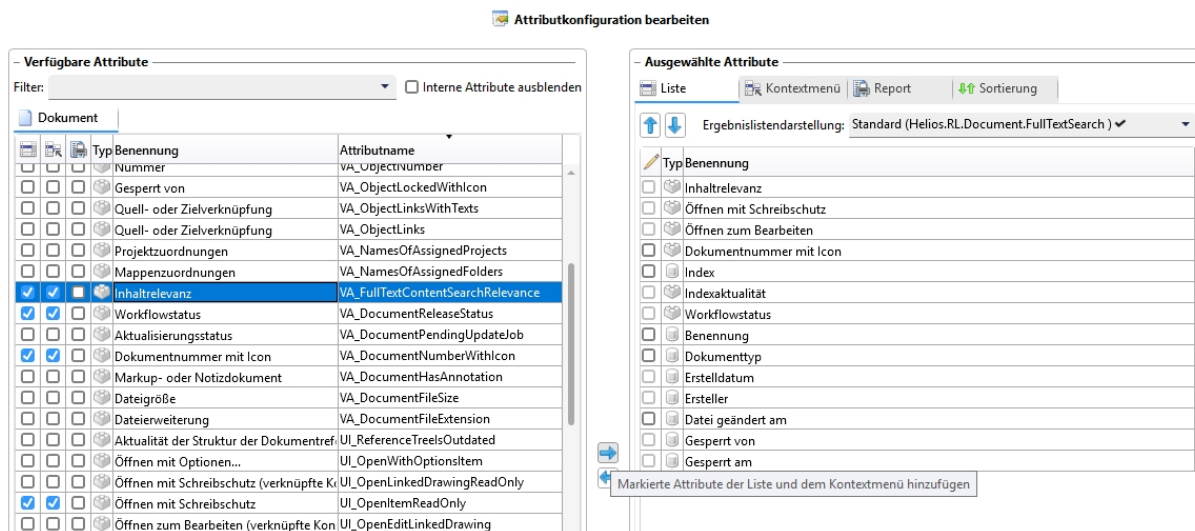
Attributkonfiguration bearbeiten

Verfügbare Attribute

Filter: Interne Attribute ausblenden

Dokument

| | | | Typ | Benennung | Attributname |
|---|---|---|---|---|---|
| | | | | Nummer | VA_ObjectNumber |
| | | | | Gesperrt von | VA_ObjectLockedWithIcon |
| | | | | Quell- oder Zielverknüpfung | VA_ObjectLinksWithTexts |
| | | | | Quell- oder Zielverknüpfung | VA_ObjectLinks |
| | | | | Projektzuordnungen | VA_NamesOfAssignedProjects |
| | | | | Mappenzuordnungen | VA_NamesOfAssignedFolders |
| ☑ | ☑ | | | Inhaltrelevanz | VA_FullTextContentSearchRelevance |
| ☑ | ☑ | | | Workflowstatus | VA_DocumentReleaseStatus |
| | | | | Aktualisierungsstatus | VA_DocumentPendingUpdateJob |
| ☑ | ☑ | | | Dokumentnummer mit Icon | VA_DocumentNumberWithIcon |
| | | | | Markup- oder Notizdokument | VA_DocumentHasAnnotation |
| | | | | Dateigröße | VA_DocumentFileSize |
| | | | | Dateierweiterung | VA_DocumentFileExtension |
| | | | | Aktualität der Struktur der Dokumentrefe | UI_ReferenceTreelsOutdated |
| | | | | Öffnen mit Optionen... | UI_OpenWithOptionsItem |
| | | | | Öffnen mit Schreibschutz (verknüpfte Ko | UI_OpenLinkedDrawingReadOnly |
| ☑ | ☑ | | | Öffnen mit Schreibschutz | UI_OpenItemReadOnly |
| | | | | Öffnen zum Bearbeiten (verknüpfte Kon | UI_OpenEditLinkedDrawing |

Ausgewählte Attribute

Liste | Kontextmenü | Report | Sortierung

Ergebnislistendarstellung: Standard (Helios.RL.Document.FullTextSearch ) ✔

| Typ | Benennung |
|---|---|
| | Inhaltrelevanz |
| | Öffnen mit Schreibschutz |
| | Öffnen zum Bearbeiten |
| | Dokumentnummer mit Icon |
| | Index |
| | Indexaktualität |
| | Workflowstatus |
| | Benennung |
| | Dokumenttyp |
| | Erstelldatum |
| | Ersteller |
| | Datei geändert am |
| | Gesperrt von |
| | Gesperrt am |

Markierte Attribute der Liste und dem Kontextmenü hinzufügen